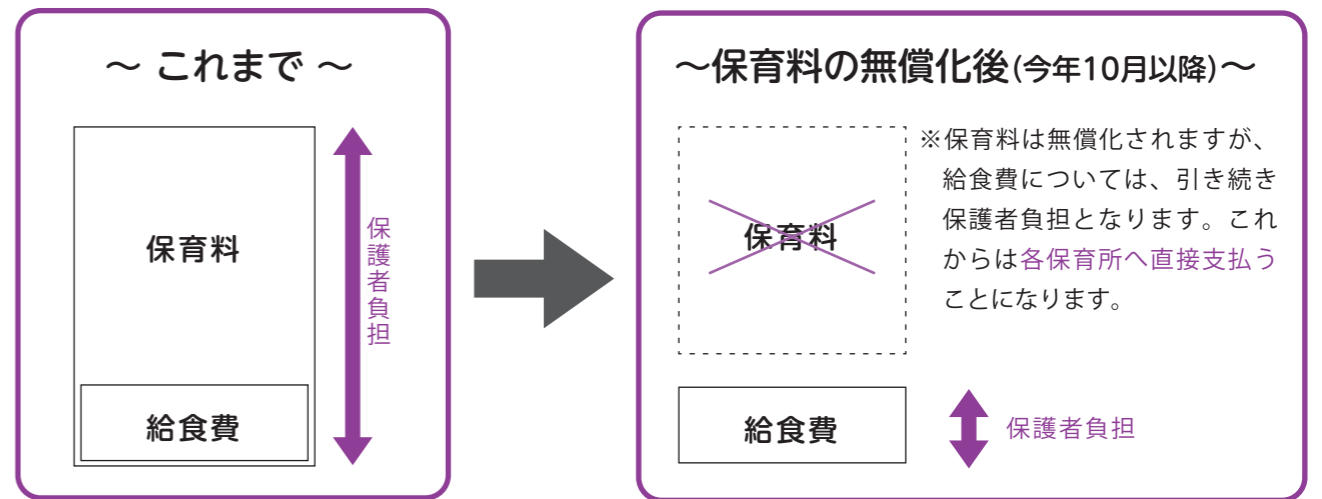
～ これまで ～

保育料

給食費

保護者負担

～保育料の無償化後(今年10月以降)～

保育料

※保育料は無償化されますが、給食費については、引き続き保護者負担となります。これからは各保育所へ直接支払うことになります。

給食費

保護者負担